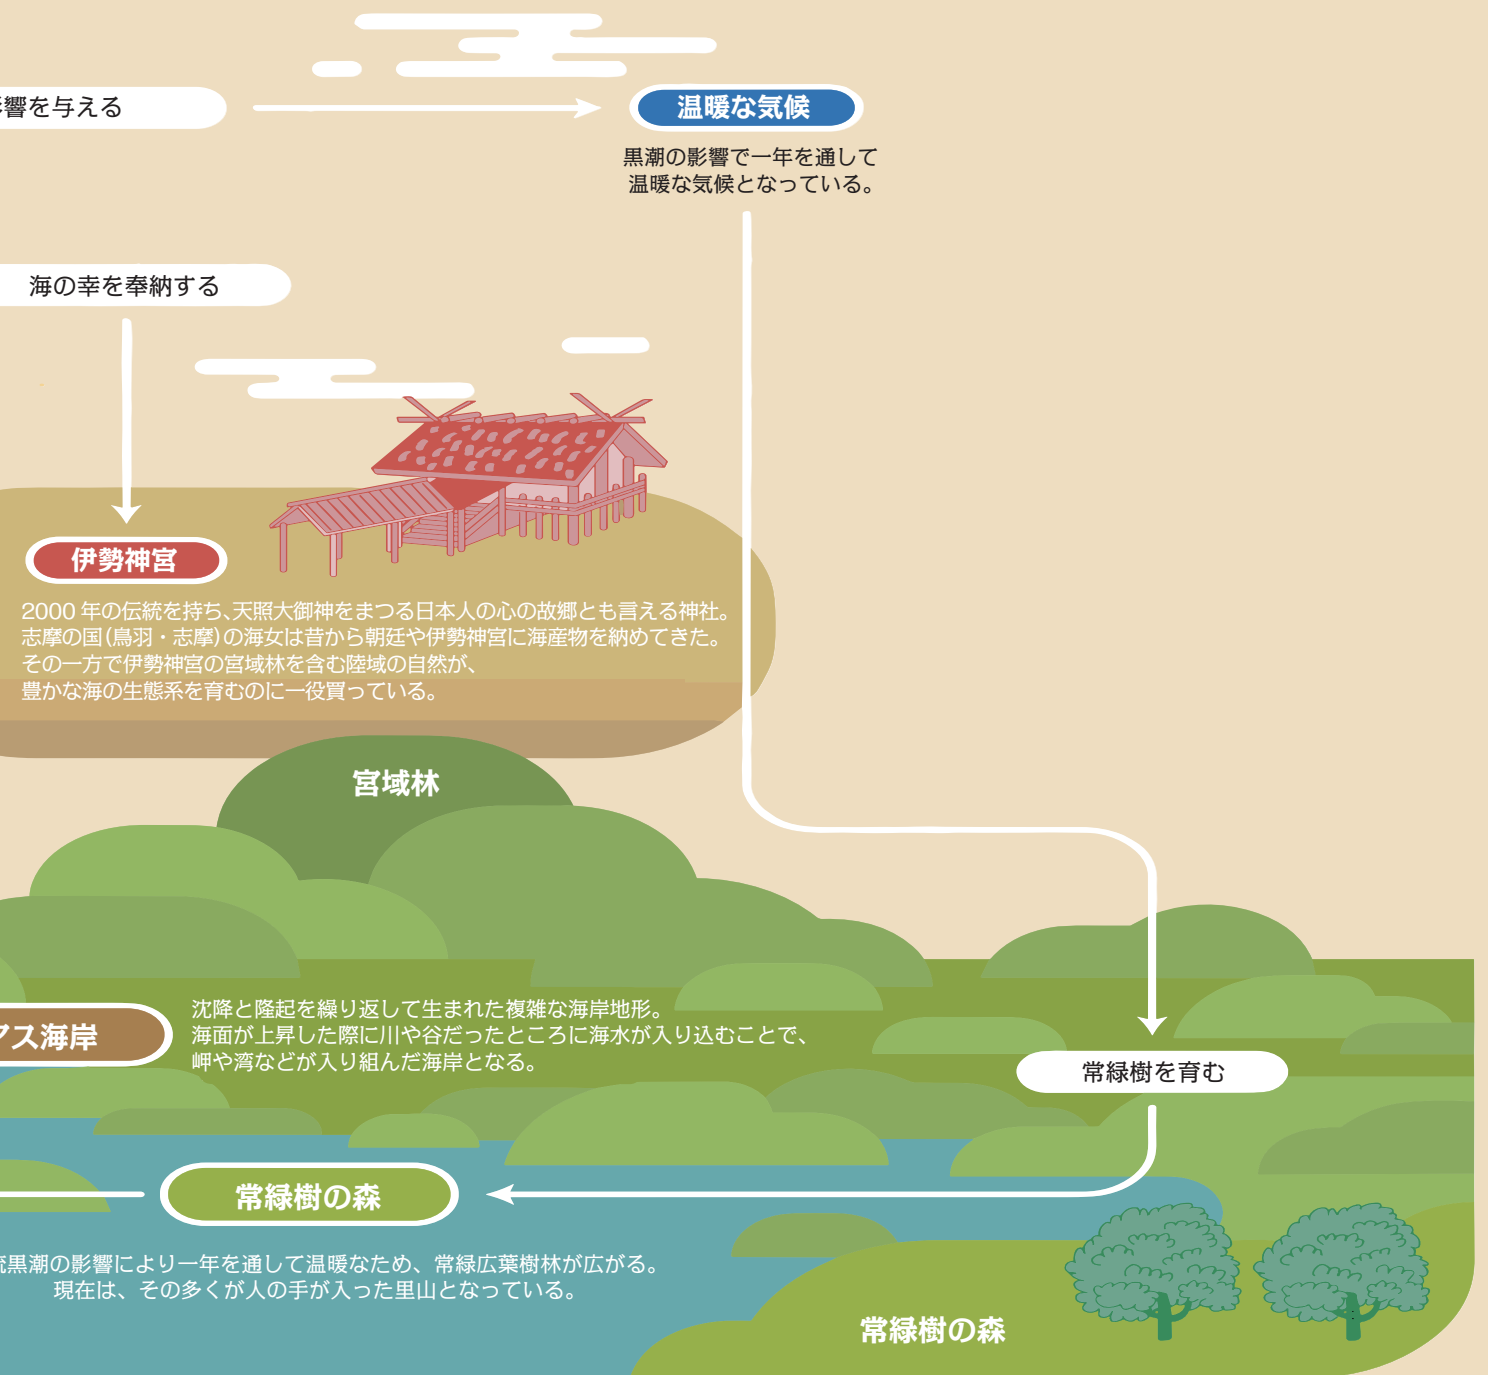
響を与える

温暖な気候

黒潮の影響で一年を通して温暖な気候となっている。

海の幸を奉納する

伊勢神宮

2000 年の伝統を持ち、天照大御神をまつる日本人の心の故郷とも言える神社。
志摩の国（鳥羽・志摩）の海女は昔から朝廷や伊勢神宮に海産物を納めてきた。
その一方で伊勢神宮の宮域林を含む陸域の自然が、
豊かな海の生態系を育むのに一役買っている。

宮域林

ス海岸

沈降と隆起を繰り返して生まれた複雑な海岸地形。
海面が上昇した際に川や谷だったところに海水が入り込むことで、
岬や湾などが入り組んだ海岸となる。

常緑樹を育む

常緑樹の森

黒潮の影響により一年を通して温暖なため、常緑広葉樹林が広がる。
現在は、その多くが人の手が入った里山となっている。

常緑樹の森